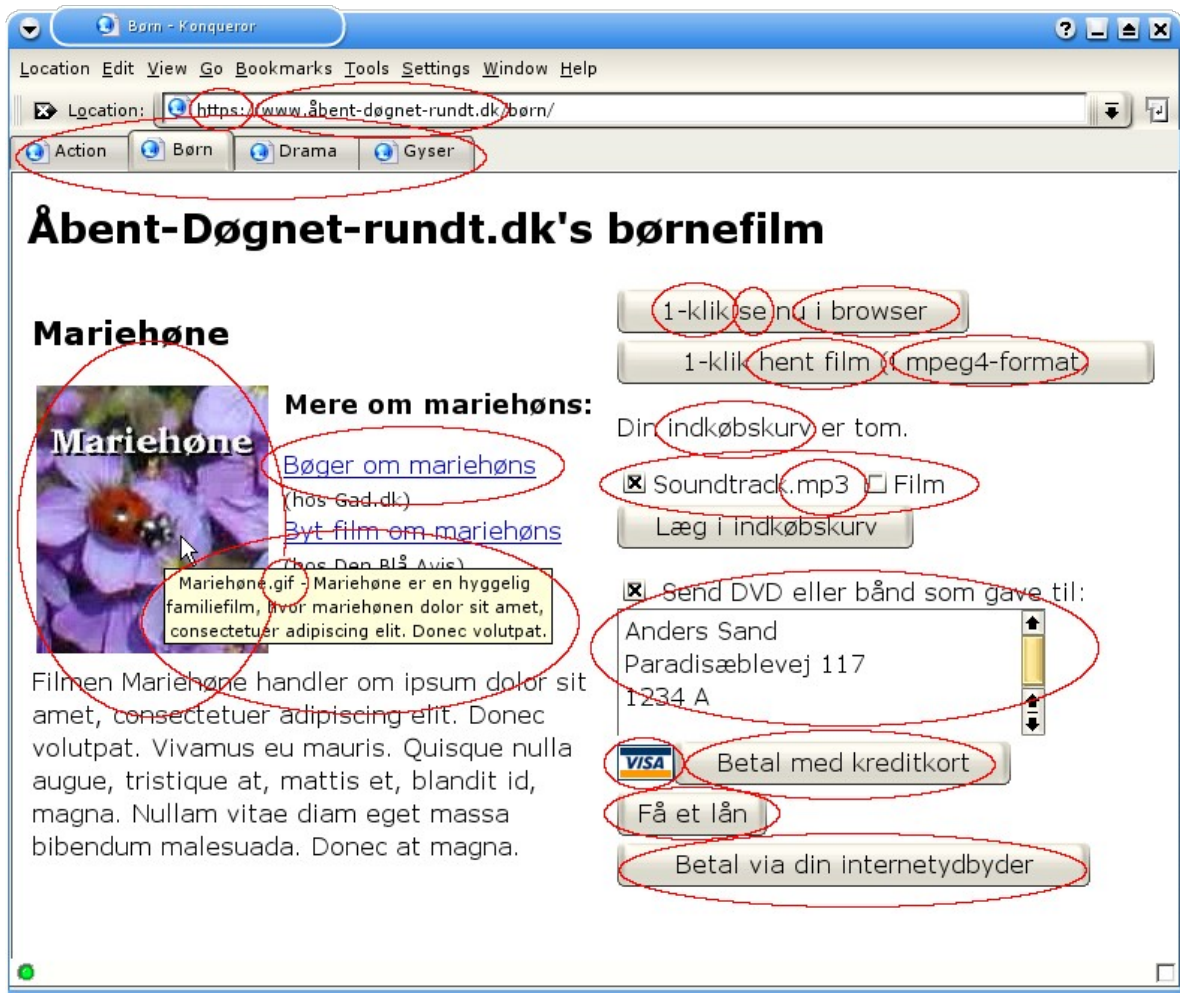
Børn - Konqueror

Location Edit View Go Bookmarks Tools Settings Window Help

Location: https://www.åbent-døgnet-rundt.dk/børn/

Action | Børn | Drama | Gyser

Åbent-Døgnet-rundt.dk's børnefilm

Mariehøne

Mariehøne

Mere om mariehøns:

Bøger om mariehøns
(hos Gad.dk)
Byt film om mariehøns
(hos Den Blå Avis)

Mariehøne.gif - Mariehøne er en hyggelig familiefilm, hvor mariehønen dolor sit amet, consectetuer adipiscing elit. Donec volutpat.

Filmen Mariehøne handler om ipsum dolor sit amet, consectetuer adipiscing elit. Donec volutpat. Vivamus eu mauris. Quisque nulla augue, tristique at, mattis et, blandit id, magna. Nullam vitae diam eget massa bibendum malesuada. Donec at magna.

1-klik se nu i browser

1-klik hent film (mpeg4-format)

Din indkøbskurv er tom.

☒ Soundtrack.mp3 ☐ Film

Læg i indkøbskurv

☒ Send DVD eller bånd som gave til:

Anders Sand
Paradisæblevej 117
1234 A

VISA

Betal med kreditkort

Få et lån

Betal via din internetydbyder